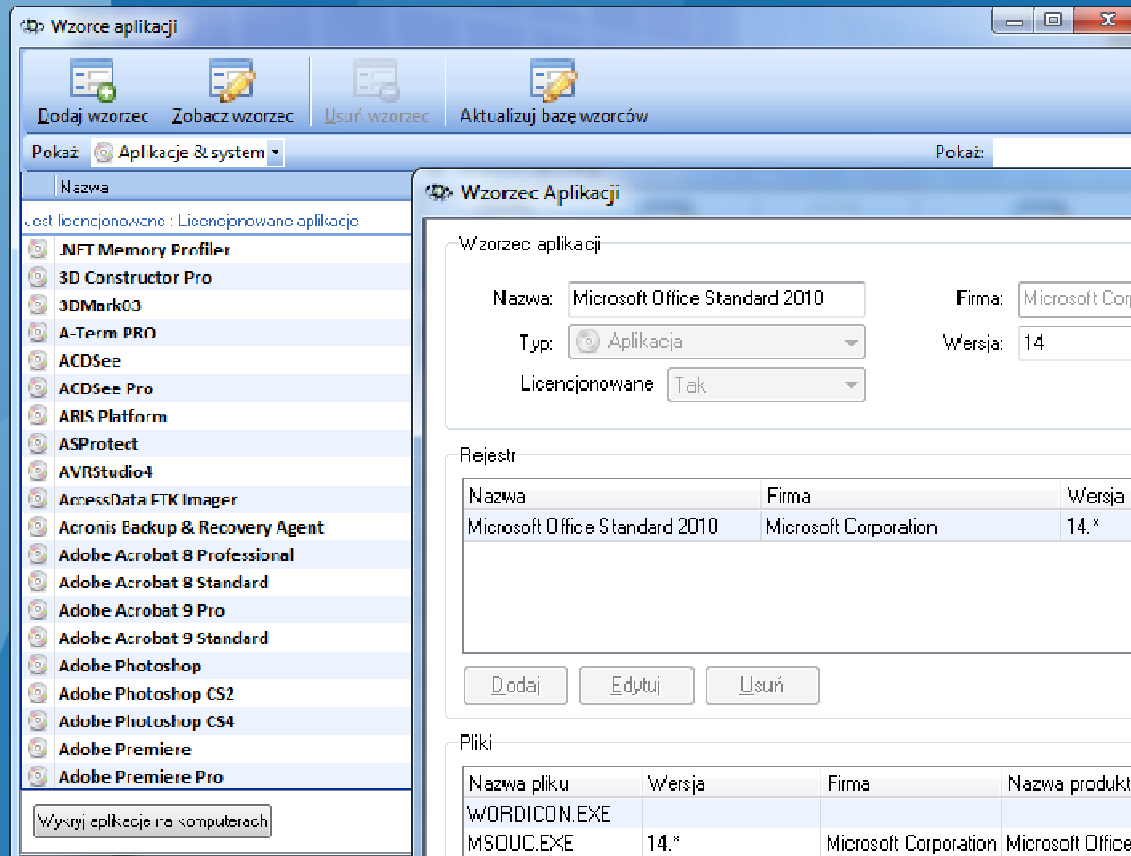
Wzorce aplikacji

Dodaj wzorzec
Zobacz wzorzec
Usuń wzorzec
Aktualizuj bazę wzorców

Pokaż: Aplikacje & system
Pokaż:

Nazwa
Jest licencjonowane : Licencjonowane aplikacje
.NET Memory Profiler
3D Constructor Pro
3DMark03
A-Term PRO
ACDSee
ACDSee Pro
ARIS Platform
ASProtect
AVRStudio4
AccessData FTK Imager
Acronis Backup & Recovery Agent
Adobe Acrobat 8 Professional
Adobe Acrobat 8 Standard
Adobe Acrobat 9 Pro
Adobe Acrobat 9 Standard
Adobe Photoshop
Adobe Photoshop CS2
Adobe Photoshop CS4
Adobe Premiere
Adobe Premiere Pro

Wykryj aplikacje na komputerach

Wzorzec Aplikacji

Wzorzec aplikacji
Nazwa: Microsoft Office Standard 2010
Firma: Microsoft Cor
Typ: Aplikacja
Wersja: 14
Licencjonowane Tak

Rejestr
| Nazwa | Firma | Wersja |
|---|---|---|
| Microsoft Office Standard 2010 | Microsoft Corporation | 14.* |

Dodaj
Edytuj
Usuń

Pliki
| Nazwa pliku | Wersja | Firma | Nazwa produkt |
|---|---|---|---|
| WORDICON.EXE | | | |
| MSOUC.EXE | 14.* | Microsoft Corporation | Microsoft Office |